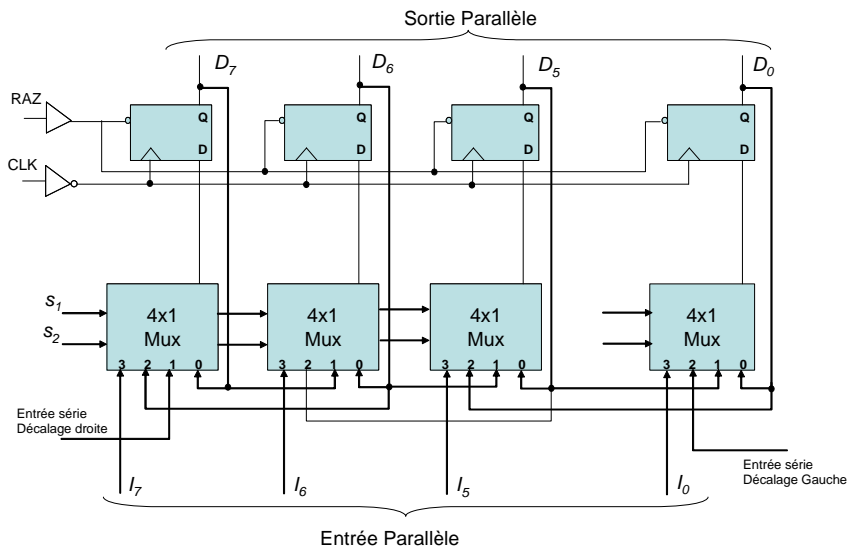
Sortie Parallèle

$D_7$ $D_6$ $D_5$ $D_0$

RAZ

CLK

Q
D

Q
D

Q
D

Q
D

$s_1$
$s_2$

4x1
Mux
3 2 1 0

4x1
Mux
3 2 1 0

4x1
Mux
3 2 1 0

4x1
Mux
3 2 1 0

Entrée série
Décalage droite

Entrée série
Décalage Gauche

$I_7$ $I_6$ $I_5$ $I_0$

Entrée Parallèle